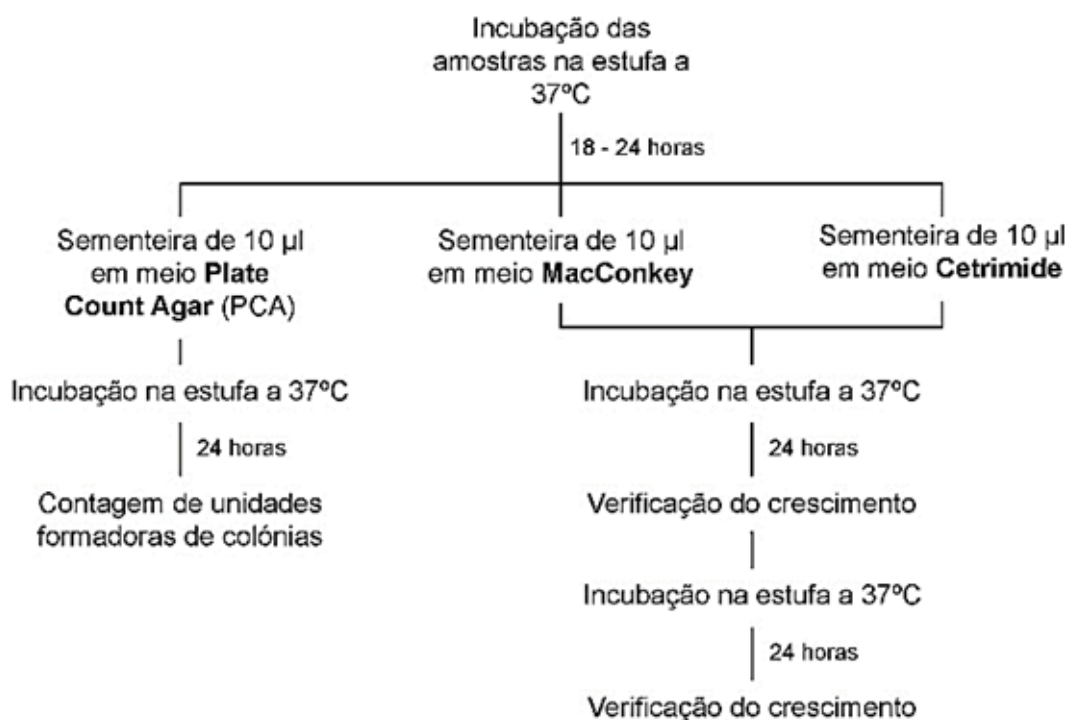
Incubação das amostras na estufa a 37ºC

18 - 24 horas

Sementeira de 10 µl em meio **Plate Count Agar** (PCA)

Sementeira de 10 µl em meio **MacConkey**

Sementeira de 10 µl em meio **Cetrimide**

Incubação na estufa a 37ºC

24 horas

Contagem de unidades formadoras de colónias

Incubação na estufa a 37ºC

24 horas

Verificação do crescimento

Incubação na estufa a 37ºC

24 horas

Verificação do crescimento